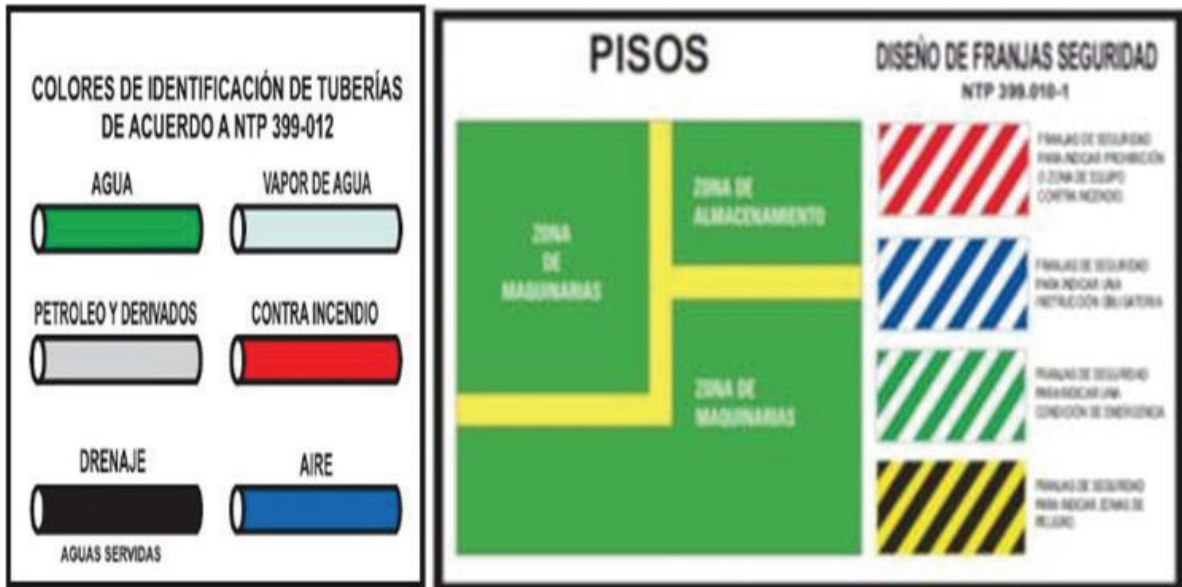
COLORES DE IDENTIFICACIÓN DE TUBERÍAS DE ACUERDO A NTP 399-012

AGUA

VAPOR DE AGUA

PETROLEO Y DERIVADOS

CONTRA INCENDIO

DRENAJE

AGUAS SERVIDAS

AIRE

PISOS

ZONA DE MAQUINARIAS

ZONA DE ALMACENAMIENTO

ZONA DE MAQUINARIAS

DISEÑO DE FRANJAS SEGURIDAD

NTP 399.010-1

FRANJAS DE SEGURIDAD PARA INDICAR PROHIBICIÓN O ZONA DE EQUIPO CONTRA INCENDIO

FRANJAS DE SEGURIDAD PARA INDICAR UNA INSTRUCCIÓN OBLIGATORIA

FRANJAS DE SEGURIDAD PARA INDICAR UNA CONDICIÓN DE EMERGENCIA

FRANJAS DE SEGURIDAD PARA INDICAR ZONAS DE RIESGO